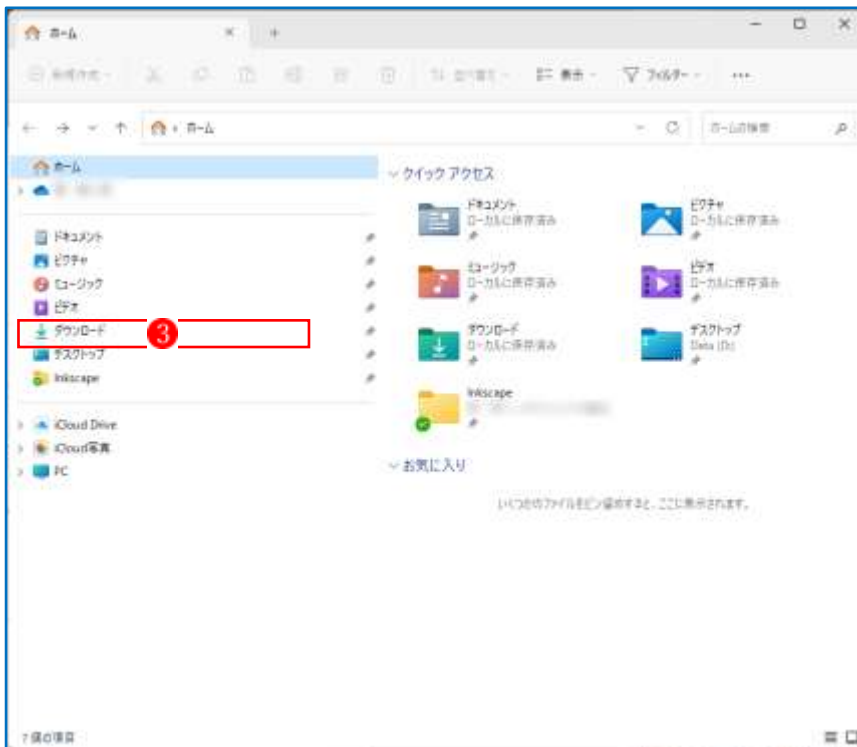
ホーム
新規作成
並べ替え
表示
フィルター
...
ホーム > ホーム
ホームの検索
ホーム
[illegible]
ドキュメント
ピクチャ
ミュージック
ビデオ
ダウンロード
3
デスクトップ
Inkscape
iCloud Drive
iCloud写真
PC
クイック アクセス
ドキュメント
ローカルに保存済み
ピクチャ
ローカルに保存済み
ミュージック
ローカルに保存済み
ビデオ
ローカルに保存済み
ダウンロード
ローカルに保存済み
デスクトップ
Data (D:)
Inkscape
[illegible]
お気に入り
いくつかのファイルをピン留めすると、ここに表示されます。
7個の項目